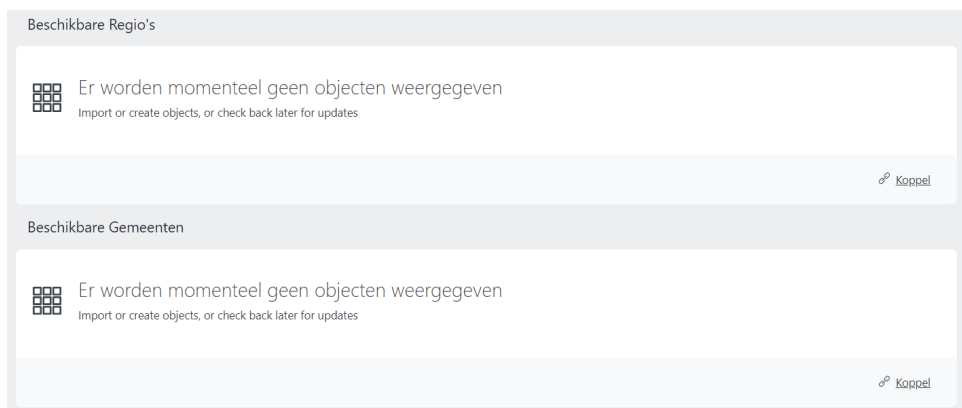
Beschikbare Regio's

Er worden momenteel geen objecten weergegeven

Import or create objects, or check back later for updates

Koppel

Beschikbare Gemeenten

Er worden momenteel geen objecten weergegeven

Import or create objects, or check back later for updates

Koppel